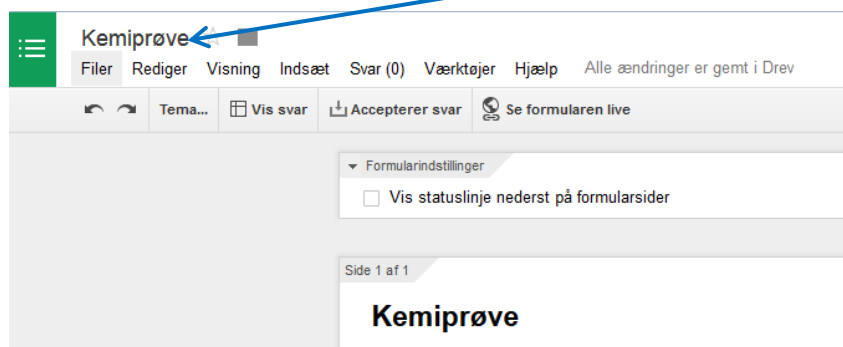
Kemiprøve

Filer Rediger Visning Indsæt Svar (0) Værktøjer Hjælp Alle ændringer er gemt i Drev

Tema... Vis svar Accepterer svar Se formularen live

Formularindstillinger

Vis statuslinje nederst på formularsider

Side 1 af 1

Kemiprøve